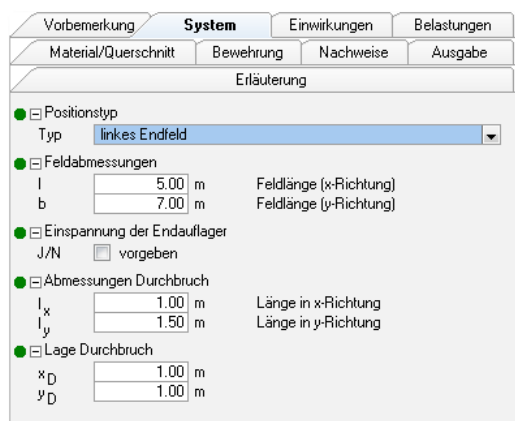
Vorbemerkung | System | Einwirkungen | Belastungen
Material/Querschnitt | Bewehrung | Nachweise | Ausgabe
Erläuterung

⊟ Positionstyp
Typ linkes Endfeld

⊟ Feldabmessungen
l 5.00 m Feldlänge (x-Richtung)
b 7.00 m Feldlänge (y-Richtung)

⊟ Einspannung der Endauflager
J/N vorgeben

⊟ Abmessungen Durchbruch
$l_x$ 1.00 m Länge in x-Richtung
$l_y$ 1.50 m Länge in y-Richtung

⊟ Lage Durchbruch
$x_D$ 1.00 m
$y_D$ 1.00 m